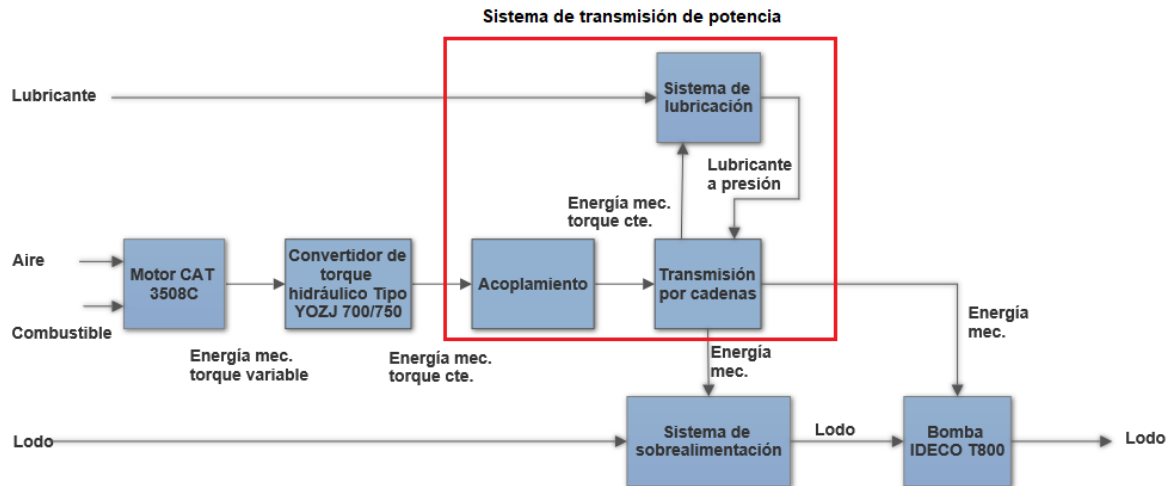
Sistema de transmisión de potencia

Lubricante

Sistema de lubricación

Lubricante a presión

Energía mec. torque cte.

Aire

Combustible

Motor CAT 3508C

Convertidor de torque hidráulico Tipo YOZJ 700/750

Acoplamiento

Transmisión por cadenas

Energía mec.

Energía mec. torque variable

Energía mec. torque cte.

Energía mec.

Lodo

Sistema de sobrealimentación

Lodo

Bomba IDECO T800

Lodo